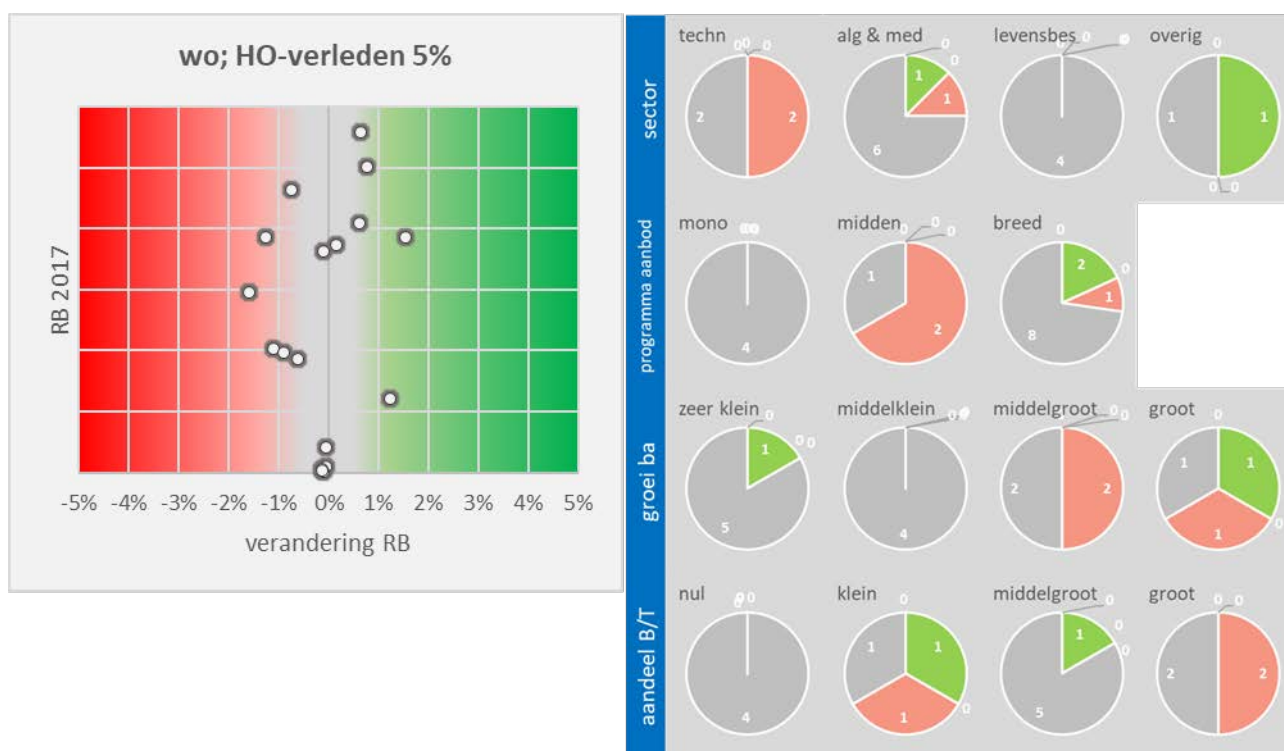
wo; HO-verleden 5%

RB 2017

-5% -4% -3% -2% -1% 0% 1% 2% 3% 4% 5%

verandering RB

sector

techn 0 0 0 2 2

alg & med 0 0 1 1 6

levensbes 0 0 4

overig 0 1 1 0 0

programma aanbod

mono 0 0 4

midden 0 0 1 2

breed 0 2 0 1 8

groei ba

zeer klein 0 1 0 0 5

middelklein 0 0 4

middelgroot 0 0 2 2

groot 0 1 1 0 1

aandeel B/T

nul 0 0 4

klein 0 1 1 0 1

middelgroot 0 1 0 0 5

groot 0 0 2 2